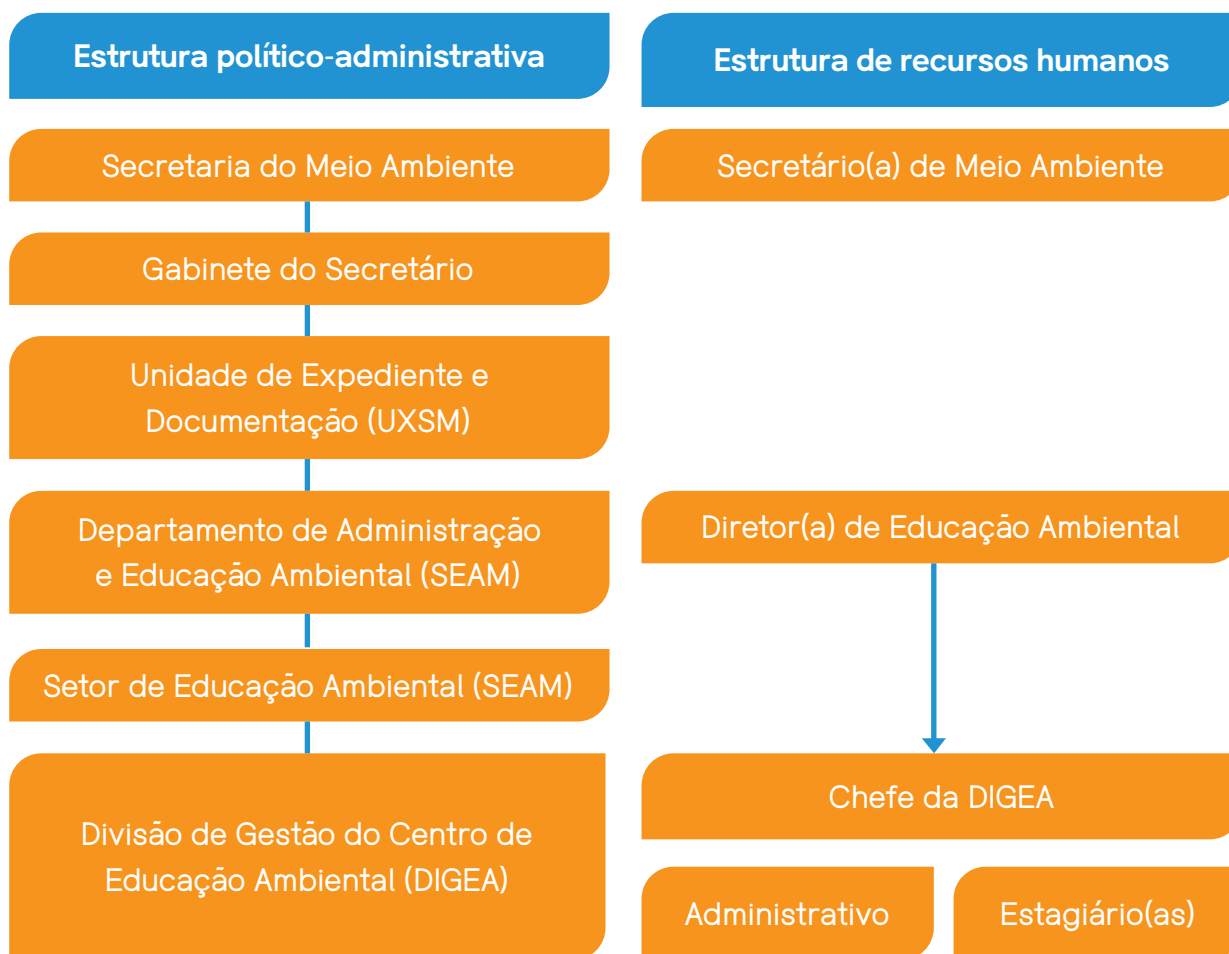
Estrutura político-administrativa

Secretaria do Meio Ambiente

Gabinete do Secretário

Unidade de Expediente e Documentação (UXSM)

Departamento de Administração e Educação Ambiental (SEAM)

Setor de Educação Ambiental (SEAM)

Divisão de Gestão do Centro de Educação Ambiental (DIGEA)

Estrutura de recursos humanos

Secretário(a) de Meio Ambiente

Diretor(a) de Educação Ambiental

Chefe da DIGEA

Administrativo

Estagiário(as)